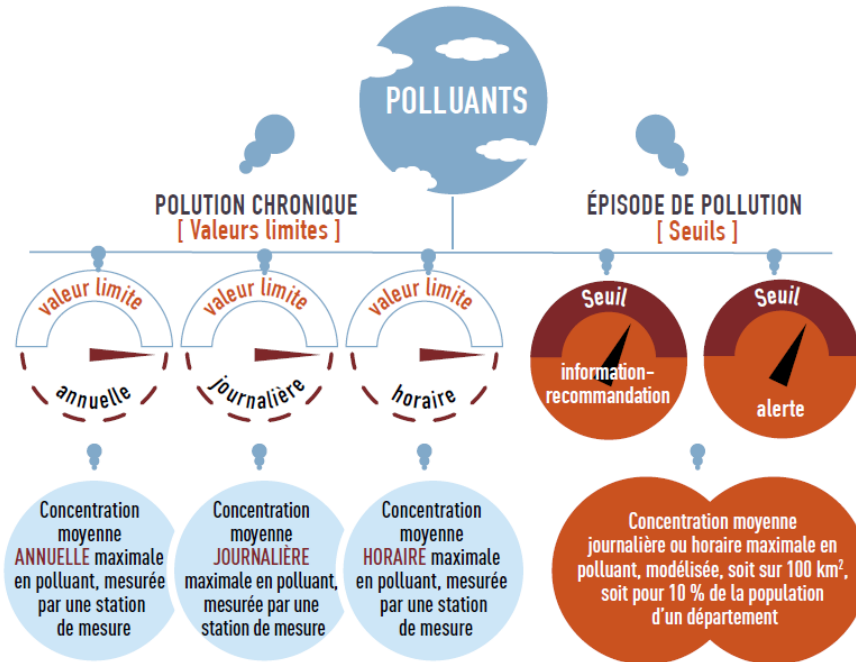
POLLUANTS

POLUTION CHRONIQUE
[ Valeurs limites ]

ÉPISODE DE POLLUTION
[ Seuils ]

valeur limite
annuelle

valeur limite
journalière

valeur limite
horaire

Seuil
information-recommandation

Seuil
alerte

Concentration moyenne ANNUELLE maximale en polluant, mesurée par une station de mesure

Concentration moyenne JOURNALIÈRE maximale en polluant, mesurée par une station de mesure

Concentration moyenne HORAIRE maximale en polluant, mesurée par une station de mesure

Concentration moyenne journalière ou horaire maximale en polluant, modélisée, soit sur 100 km$^2$, soit pour 10 % de la population d'un département